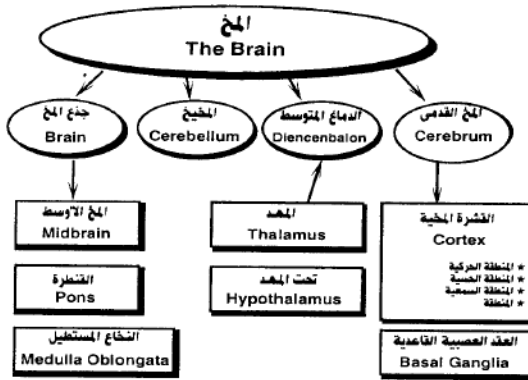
المخ
The Brain

جذع المخ
Brain

المخيخ
Cerebellum

الدماغ المتوسط
Diencenbalon

المخ القدمى
Cerebrum

المخ الاوسط
Midbrain

القنطرة
Pons

النخاع المستطيل
Medulla Oblongata

المهد
Thalamus

تحت المهد
Hypothalamus

القشرة المخية
Cortex

* المنطقة الحركية
* المنطقة الحسية
* المنطقة السمعية
* المنطقة

العقد العصبية القاعدية
Basal Ganglia